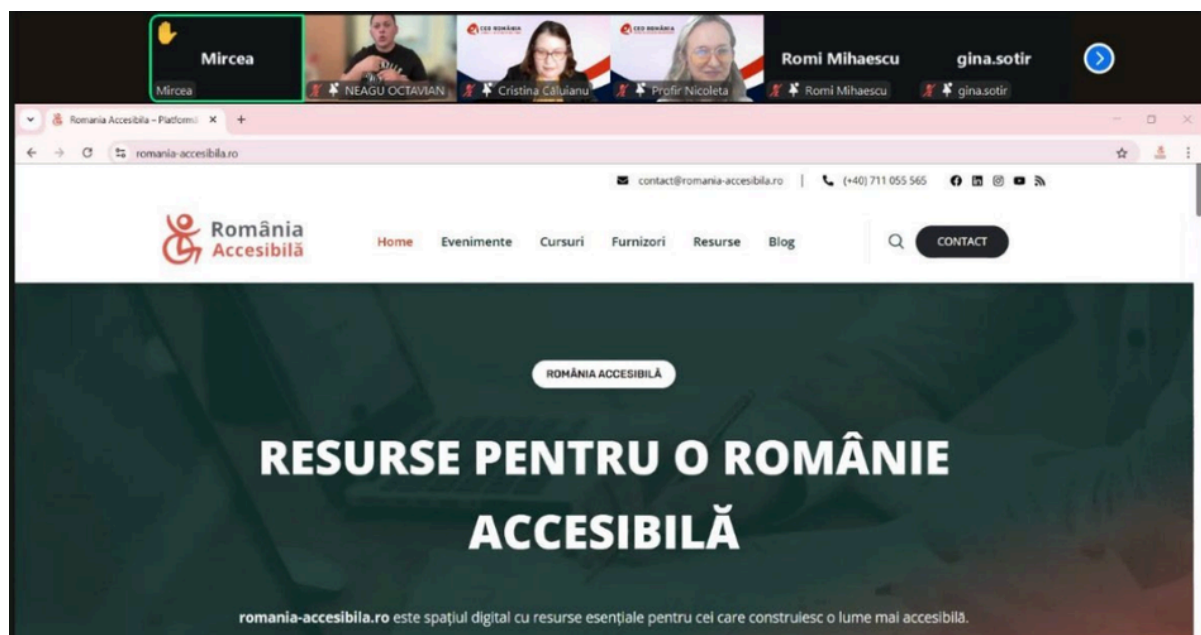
Mircea

Mircea

NEAGU OCTAVIAN

CES ROMÂNIA

Cristina Căluianu

CES ROMÂNIA

Profir Nicoleta

Romi Mihaescu

Romi Mihaescu

gina.sotir

gina.sotir

Romania Accesibila – Platform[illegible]

romania-accesibila.ro

contact@romania-accesibila.ro | (+40) 711 055 565

România Accesibilă

Home Evenimente Cursuri Furnizori Resurse Blog

CONTACT

ROMÂNIA ACCESIBILĂ

RESURSE PENTRU O ROMÂNIE ACCESIBILĂ

romania-accesibila.ro este spațiul digital cu resurse esențiale pentru cei care construiesc o lume mai accesibilă.